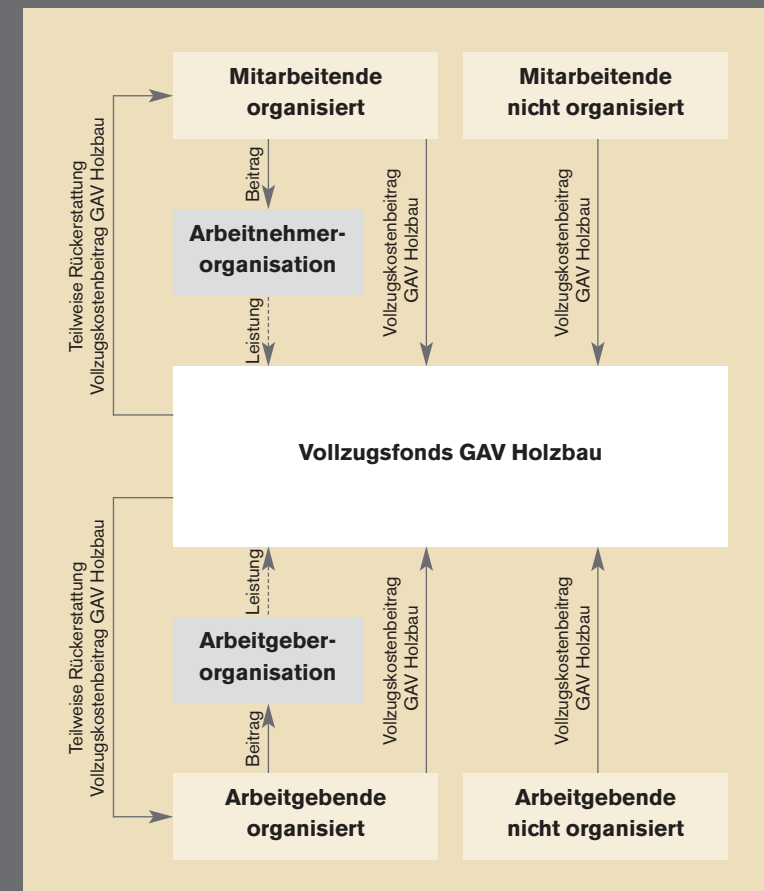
Mitarbeitende organisiert

Mitarbeitende nicht organisiert

Teilweise Rückerstattung Vollzugskostenbeitrag GAV Holzbau

Beitrag

Arbeitnehmerorganisation

Leistung

Vollzugskostenbeitrag GAV Holzbau

Vollzugskostenbeitrag GAV Holzbau

Vollzugsfonds GAV Holzbau

Teilweise Rückerstattung Vollzugskostenbeitrag GAV Holzbau

Leistung

Arbeitgeberorganisation

Beitrag

Vollzugskostenbeitrag GAV Holzbau

Vollzugskostenbeitrag GAV Holzbau

Arbeitgebende organisiert

Arbeitgebende nicht organisiert